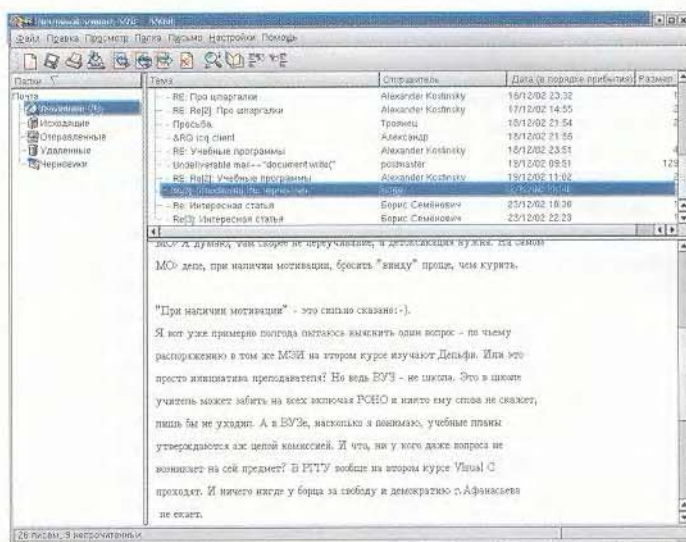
Файл Правка Просмотр Папка Письмо Настройки Помощь

Папки
Почта
Входящие (9)
Исходящие
Отправленные
Удаленные
Черновики

| Тема | Отправитель | Дата (в порядке прибытия) | Размер |
|---|---|---|---|
| RE: Про шпаргалки | Alexander Kosinsky | 16/12/02 23:32 | |
| RE: Re[2]: Про шпаргалки | Alexander Kosinsky | 17/12/02 14:55 | |
| Просьба | Троянец | 18/12/02 21:54 | |
| &RQ icq client | Александр | 18/12/02 21:56 | |
| RE: Учебные программы | Alexander Kosinsky | 18/12/02 23:51 | |
| Undeliverable mail--"document.write(" | postmaster | 19/12/02 09:51 | 129 |
| RE: Re[2]: Учебные программы | Alexander Kosinsky | 19/12/02 11:02 | |
| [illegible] | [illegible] | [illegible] | |
| Re: Интересная статья | Борис Семёнович | 23/12/02 18:30 | |
| Re[3]: Интересная статья | Борис Семёнович | 23/12/02 22:23 | |

MO> Я думаю, чем скорее не переучивание, а детоксикация нужна. На самом MO> деле, при наличии мотивации, бросить "винду" проще, чем курить.

"При наличии мотивации" - это сильно сказано:-).

Я вот уже примерно полгода пытаюсь выяснить один вопрос - по чьему распоряжению в том же МЭИ на втором курсе изучают Дельфи. Или это просто инициатива преподавателя? Но ведь ВУЗ - не школа. Это в школе учитель может забить на всех включая РОНО и никто ему слова не скажет, лишь бы не уходил. А в ВУЗе, насколько я понимаю, учебные планы утверждаются аж целой комиссией. И что, ни у кого даже вопроса не возникает на сей предмет? В РГТУ вообще на втором курсе Visual C проходят. И ничего нигде у борца за свободу и демократию г.Афанасьева не екает.

26 писем, 9 непрочитанных